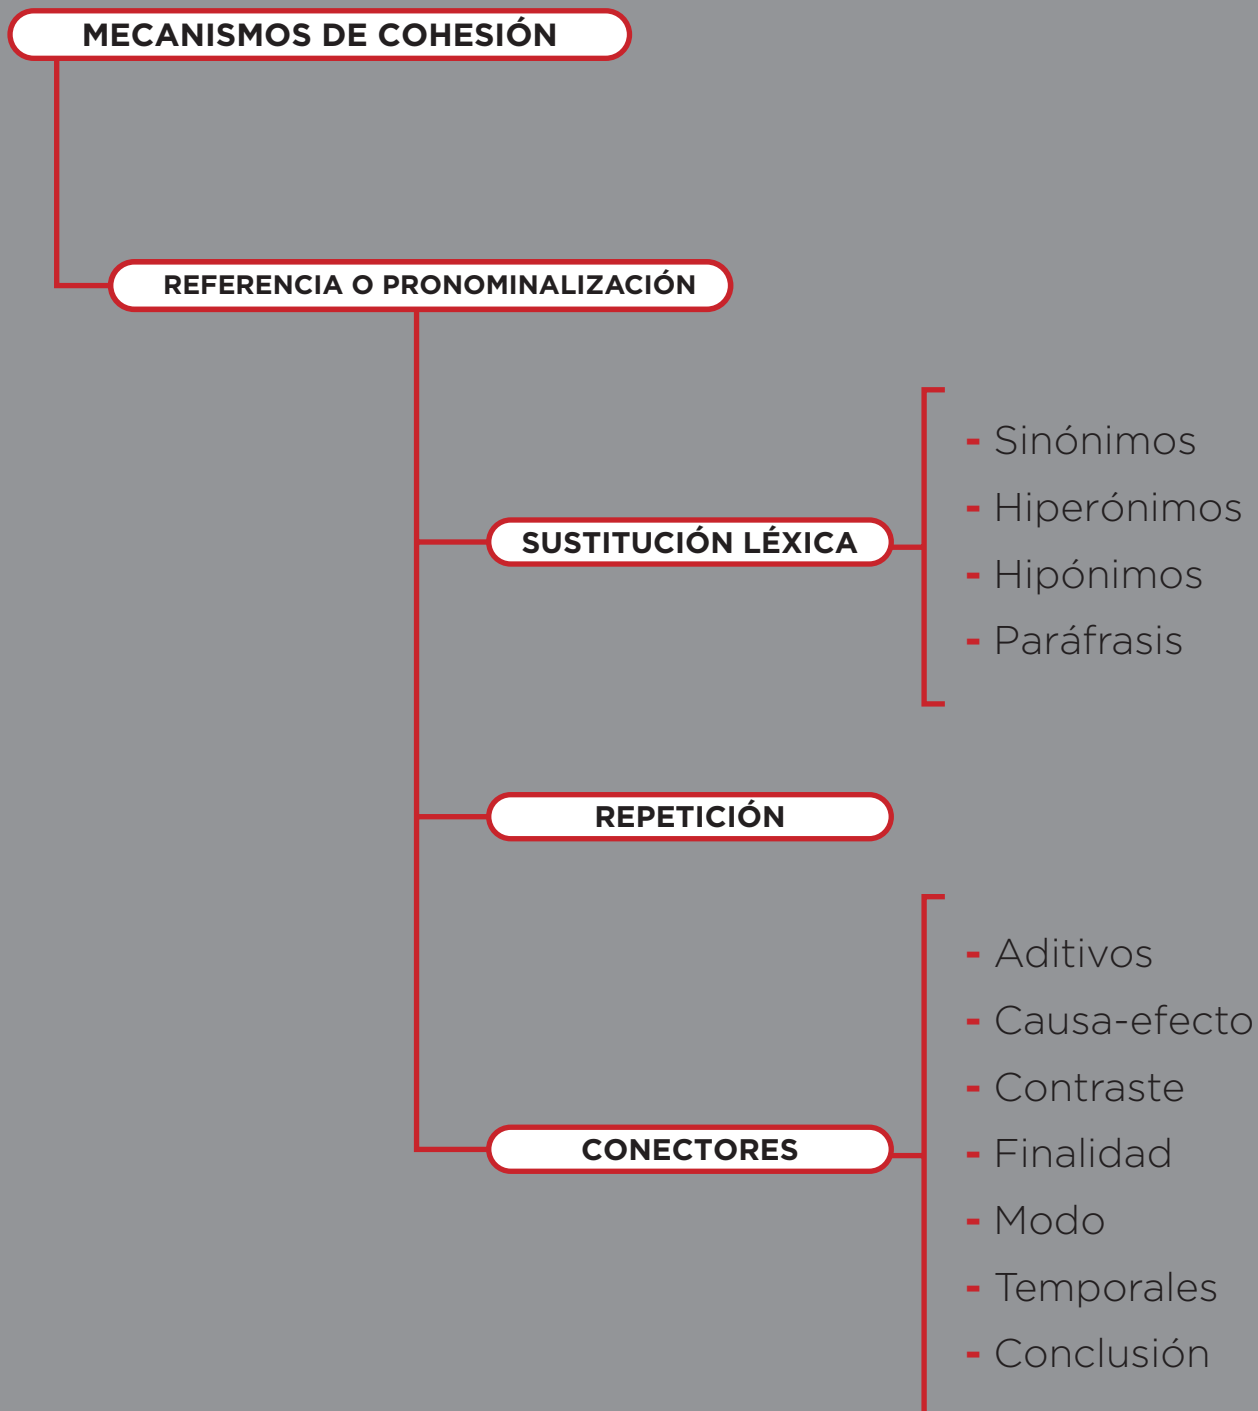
MECANISMOS DE COHESIÓN

REFERENCIA O PRONOMINALIZACIÓN

SUSTITUCIÓN LÉXICA

- Sinónimos
- Hiperónimos
- Hipónimos
- Paráfrasis

REPETICIÓN

CONECTORES

- Aditivos
- Causa-efecto
- Contraste
- Finalidad
- Modo
- Temporales
- Conclusión